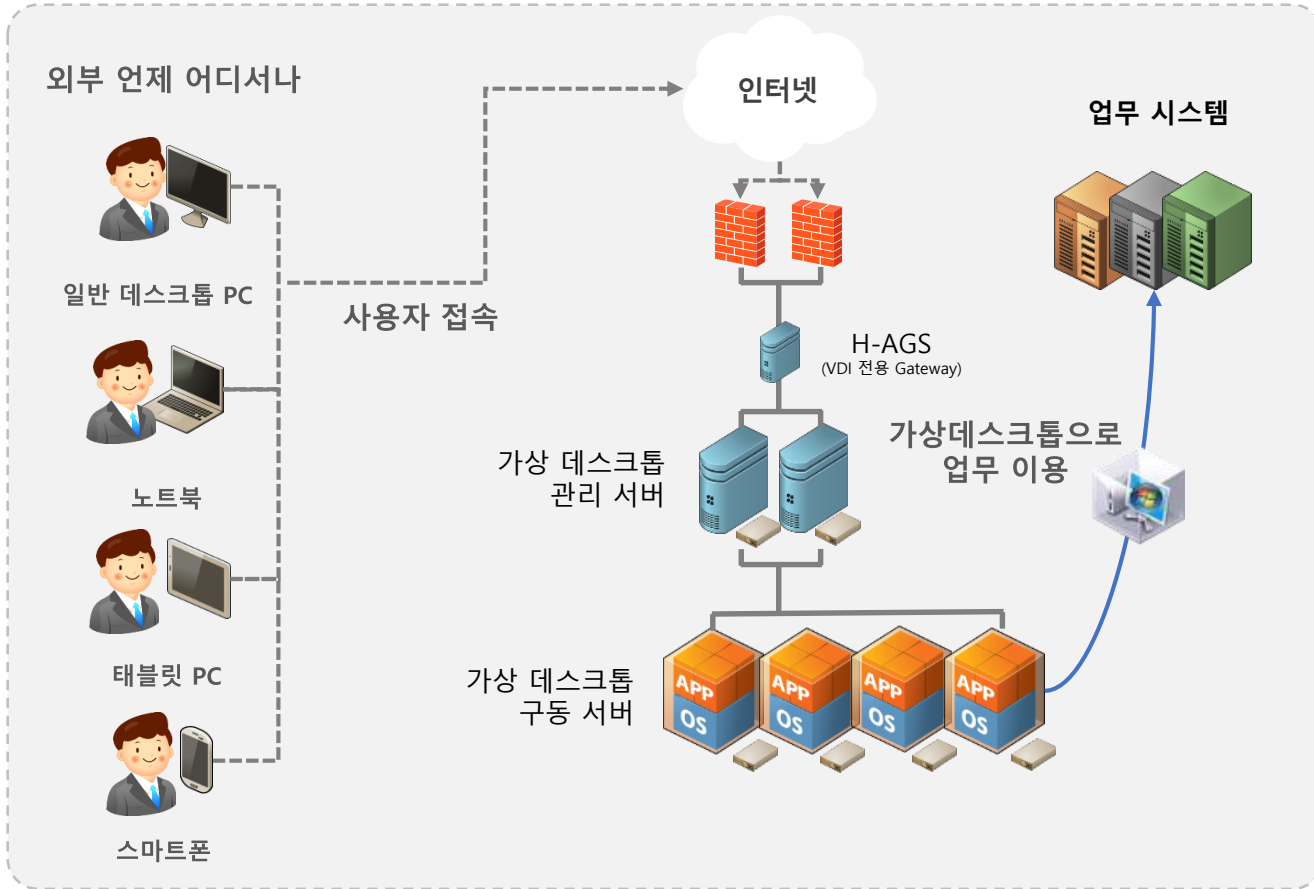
외부 언제 어디서나

일반 데스크톱 PC

노트북

태블릿 PC

스마트폰

사용자 접속

인터넷

H-AGS
(VDI 전용 Gateway)

가상 데스크톱
관리 서버

가상 데스크톱
구동 서버

APP
OS

APP
OS

APP
OS

APP
OS

업무 시스템

가상데스크톱으로
업무 이용